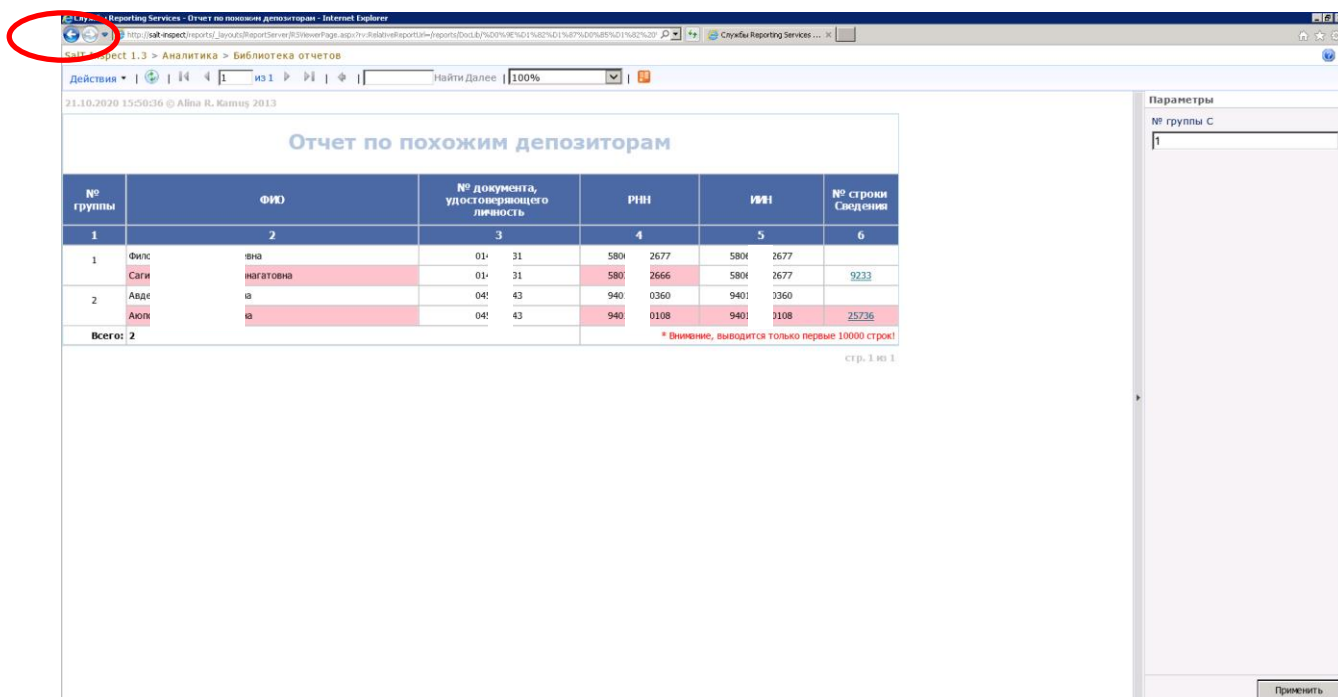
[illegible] Reporting Services - Отчет по похожим депозиторам - Internet Explorer

http://salt-inspect/reports/_layouts/ReportServer/RSViewerPage.aspx?rv:RelativeReportUrl=/reports/DocLib/%D0%9E%D1%82%D1%87%D0%B5%D1%82%20

Службы Reporting Services ...

Sal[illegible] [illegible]spect 1.3 > Аналитика > Библиотека отчетов

Действия | | 1 из 1 | | Найти Далее | 100%

21.10.2020 15:50:36 © Alina R. Kamuş 2013

Отчет по похожим депозиторам

| № группы | ФИО | № документа, удостоверяющего личность | РНН | ИИН | № строки Сведения |
|---|---|---|---|---|---|
| 1 | 2 | 3 | 4 | 5 | 6 |
| 1 | Фил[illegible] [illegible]вна | 01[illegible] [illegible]31 | 580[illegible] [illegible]2677 | 580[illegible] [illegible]2677 | |
| | Саги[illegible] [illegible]нагатовна | 01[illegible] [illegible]31 | 580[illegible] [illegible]2666 | 580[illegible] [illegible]2677 | 9233 |
| 2 | Авде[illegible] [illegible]а | 04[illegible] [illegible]43 | 940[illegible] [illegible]0360 | 940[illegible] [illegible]0360 | |
| | Аюп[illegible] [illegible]а | 04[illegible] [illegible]43 | 940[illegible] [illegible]0108 | 940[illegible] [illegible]0108 | 25736 |
| Всего: | 2 | | * Внимание, выводится только первые 10000 строк! | | |

стр. 1 из 1

Параметры

№ группы С

1

Применить